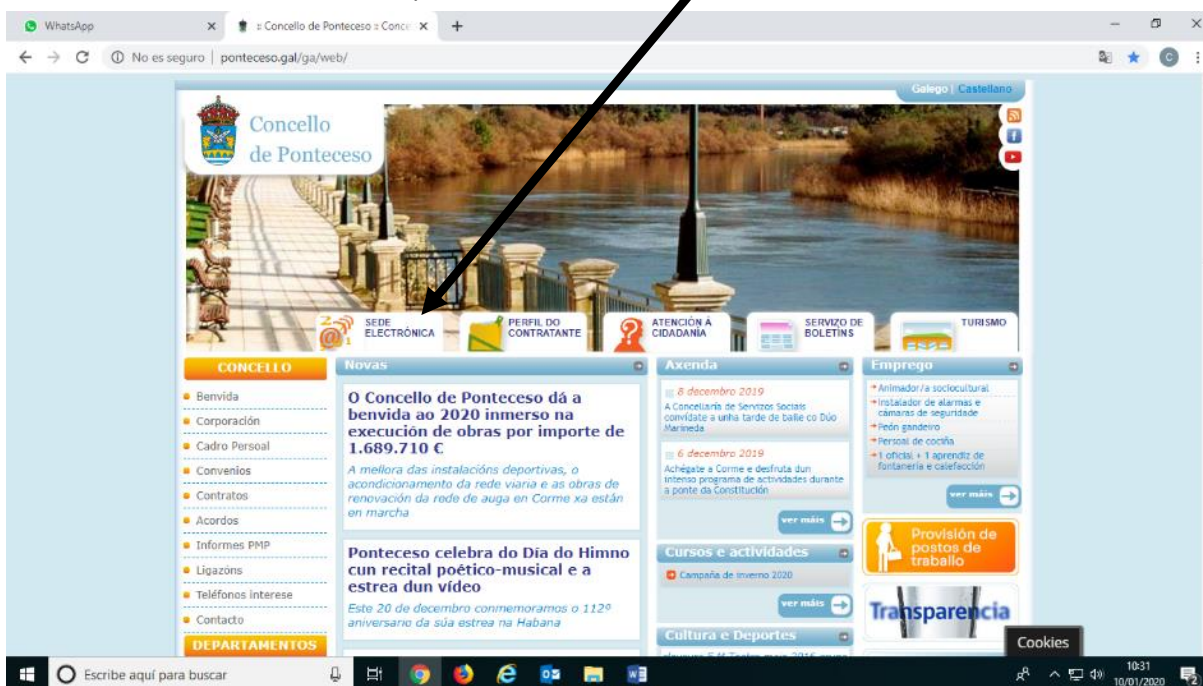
WhatsApp
:: Concello de Ponteceso :: Conce
No es seguro | ponteceso.gal/ga/web/

Galego | Castellano

Concello de Ponteceso

SEDE ELECTRÓNICA
PERFIL DO CONTRATANTE
ATENCIÓN Á CIDADANÍA
SERVIZO DE BOLETÍNS
TURISMO

CONCELLO
Benvida
Corporación
Cadro Persoal
Convenios
Contratos
Acordos
Informes PMP
Ligazóns
Teléfonos interese
Contacto
DEPARTAMENTOS

Novas

O Concello de Ponteceso dá a benvida ao 2020 inmerso na execución de obras por importe de 1.689.710 €

A mellora das instalacións deportivas, o acondicionamento da rede viaria e as obras de renovación da rede de auga en Corme xa están en marcha

Ponteceso celebra do Día do Himno cun recital poético-musical e a estrea dun vídeo

Este 20 de decembro conmemoramos o 112º aniversario da súa estrea na Habana

Axenda
8 decembro 2019
A Concelaría de Servizos Sociais convídate a unha tarde de baile co Dúo Marineda
6 decembro 2019
Achégate a Corme e desfruta dun intenso programa de actividades durante a ponte da Constitución
ver máis

Cursos e actividades
Campaña de inverno 2020
ver máis

Cultura e Deportes

Emprego
Animador/a sociocultural
Instalador de alarmas e cámaras de seguridade
Peón gandeiro
Persoal de cociña
1 oficial, + 1 aprendiz de fontanería e calefacción
ver máis

Provisión de postos de traballo

Transparencia

Cookies

Escribe aquí para buscar
10:31
10/01/2020